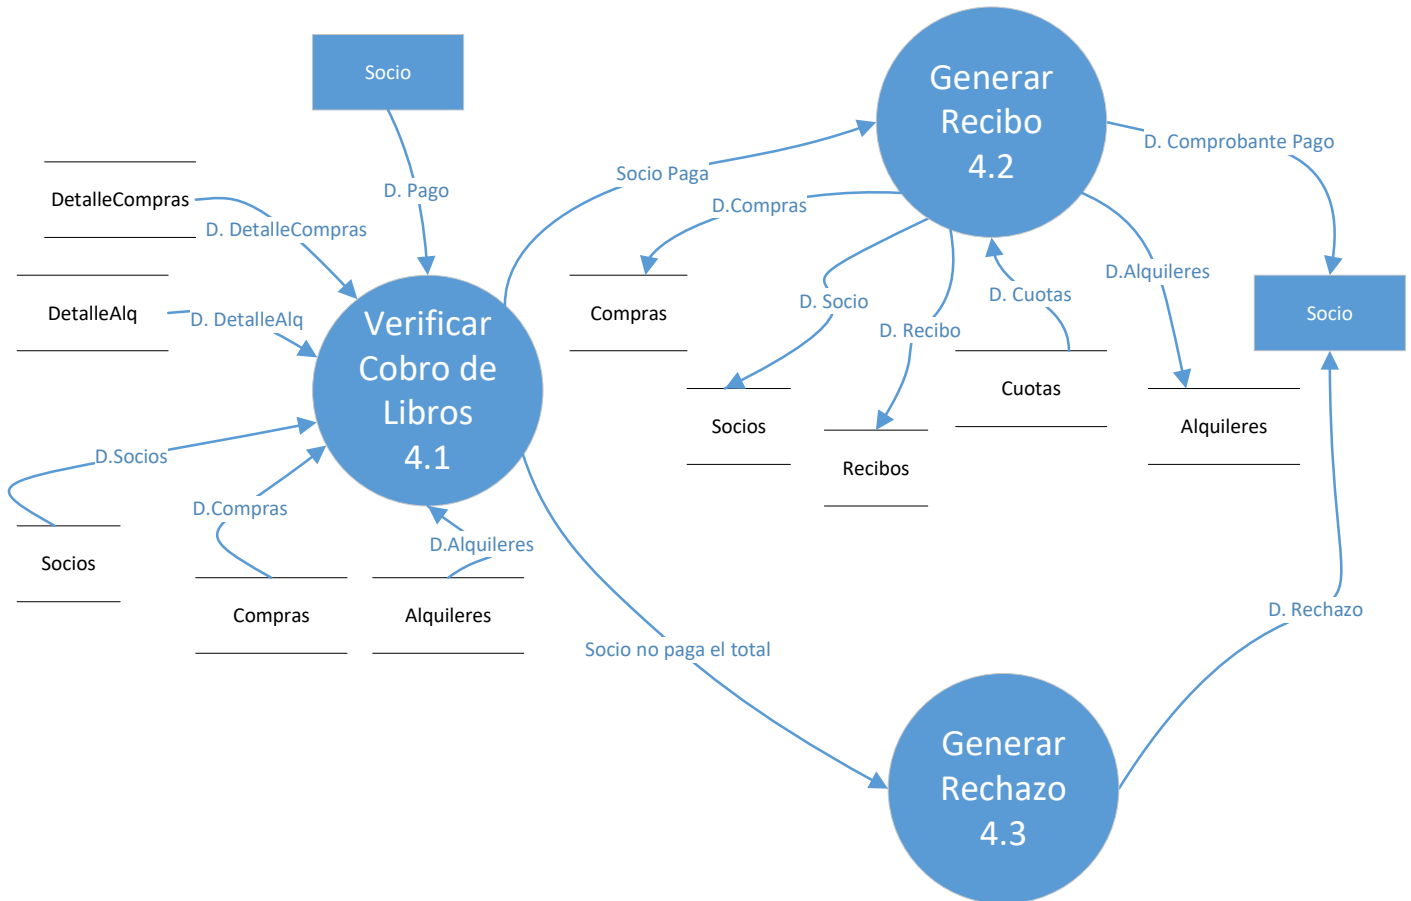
Socio

D. Pago

DetalleCompras

D. DetalleCompras

DetalleAlq

D. DetalleAlq

Verificar Cobro de Libros 4.1

D.Socios

Socios

D.Compras

Compras

D.Alquileres

Alquileres

Socio Paga

Generar Recibo 4.2

D. Comprobante Pago

D.Compras

Compras

D. Socio

Socios

D. Recibo

Recibos

D. Cuotas

Cuotas

D.Alquileres

Alquileres

Socio

Socio no paga el total

Generar Rechazo 4.3

D. Rechazo